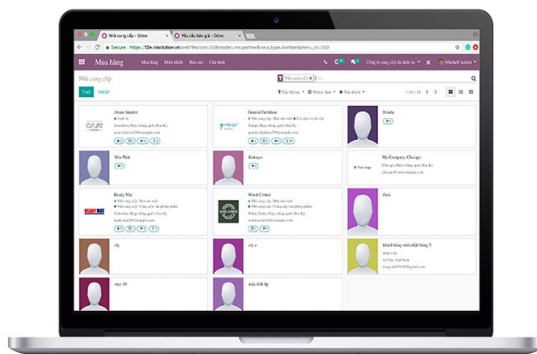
Nhà cung cấp - Odoo

Yêu cầu báo giá - Odoo

Secure https://f2e.inteclution.vn/web#action=338&model=res.partner&view_type=kanban&menu_id=300

Mua hàng

Mua hàng

Bán hàng

Báo cáo

Cấu hình

Công ty trung gian

Mitchell Admin

Nhà cung cấp

Nhà cung cấp

TẠO

NHẬP

Các bộ lọc

Nhóm theo

Yêu thích

1-24 / 24

Azure Interior

Deco Addict

Hoàn

Ms. Phát

Kiskayo

My Company (Chicago)

Ready Mat

Wood Corner

Zara

cty

cty a

khách hàng mới nhất tháng 5

duy 10

mẫu SDS hp